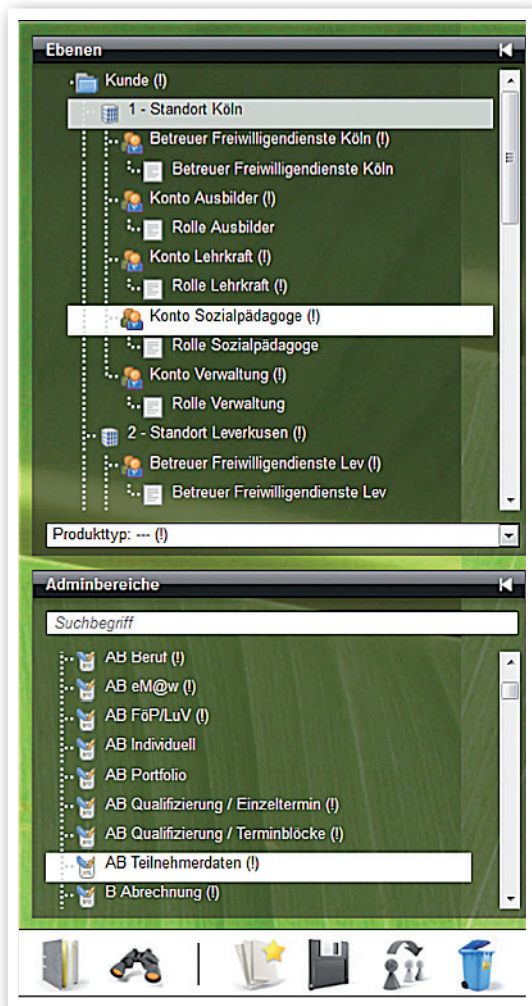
Ebenen

Kunde (!)

1 - Standort Köln

Betreuer Freiwilligendienste Köln (!)

Betreuer Freiwilligendienste Köln

Konto Ausbilder (!)

Rolle Ausbilder

Konto Lehrkraft (!)

Rolle Lehrkraft (!)

Konto Sozialpädagoge (!)

Rolle Sozialpädagoge

Konto Verwaltung (!)

Rolle Verwaltung

2 - Standort Leverkusen (!)

Betreuer Freiwilligendienste Lev (!)

Betreuer Freiwilligendienste Lev

Produkttyp: --- (!)

Adminbereiche

Suchbegriff

AB Beruf (!)

AB eM@w (!)

AB FöP/LuV (!)

AB Individuell

AB Portfolio

AB Qualifizierung / Einzeltermin (!)

AB Qualifizierung / Terminblöcke (!)

AB Teilnehmerdaten (!)

B Abrechnung (!)